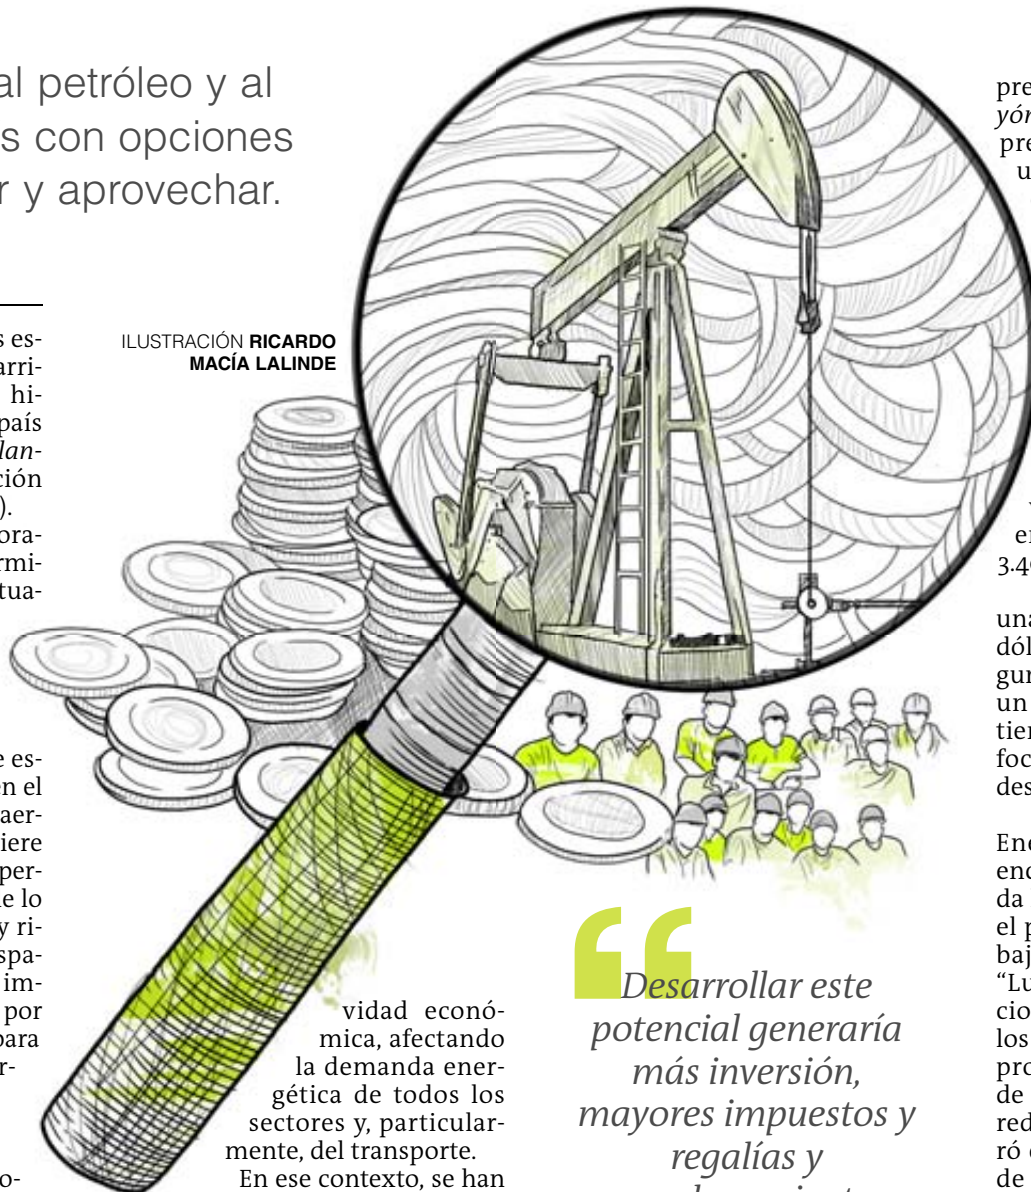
al petróleo y al
s con opciones
r y aprovechar.

ILUSTRACIÓN RICARDO MACÍA LALINDE

s esarrihipaís
lanción
).
oramitua-

e esn el
aerriere
perle lo
y rispa
im
por
para
r-

o-

vidad económica, afectando la demanda energética de todos los sectores y, particularmente, del transporte.
En ese contexto, se han

Desarrollar este potencial generaría más inversión, mayores impuestos y regalías y

pre
yór
pre
u

v
en
3.4

una
dól
gur
un
tier
foc
des

Enc
enc
da
el p
baj
"Lu
cio
los
pro
de
red
ró
de